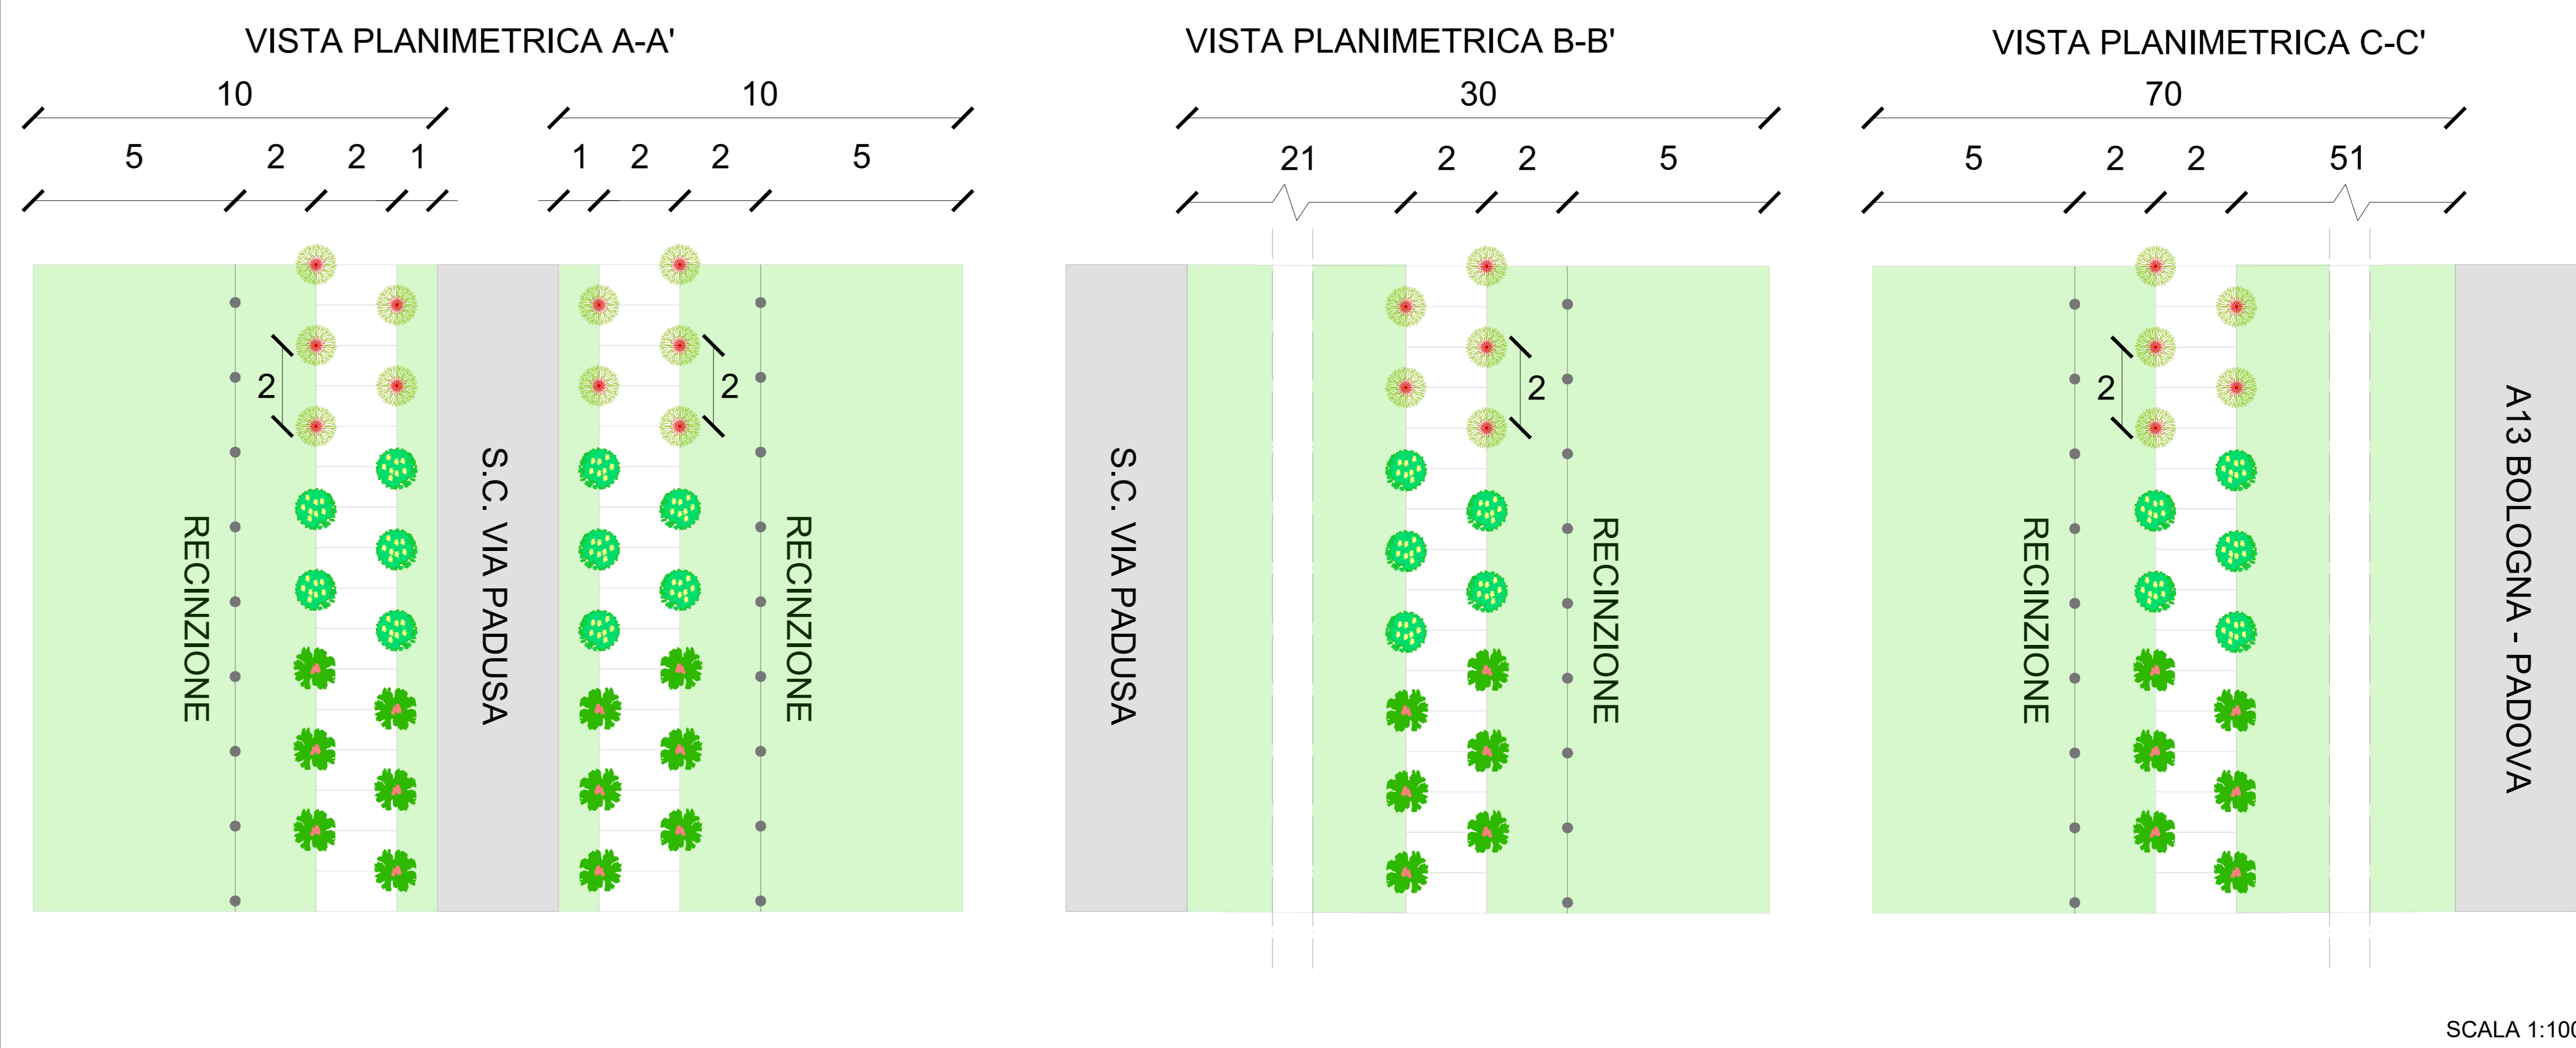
VISTA PLANIMETRICA A-A'

10

5 2 2 1

10

1 2 2 5

2

2

RECINZIONE

S.C. VIA PADUSA

RECINZIONE

VISTA PLANIMETRICA B-B'

30

21 2 2 5

2

S.C. VIA PADUSA

RECINZIONE

VISTA PLANIMETRICA C-C'

70

5 2 2 51

2

RECINZIONE

A13 BOLOGNA - PADOVA

SCALA 1:10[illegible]